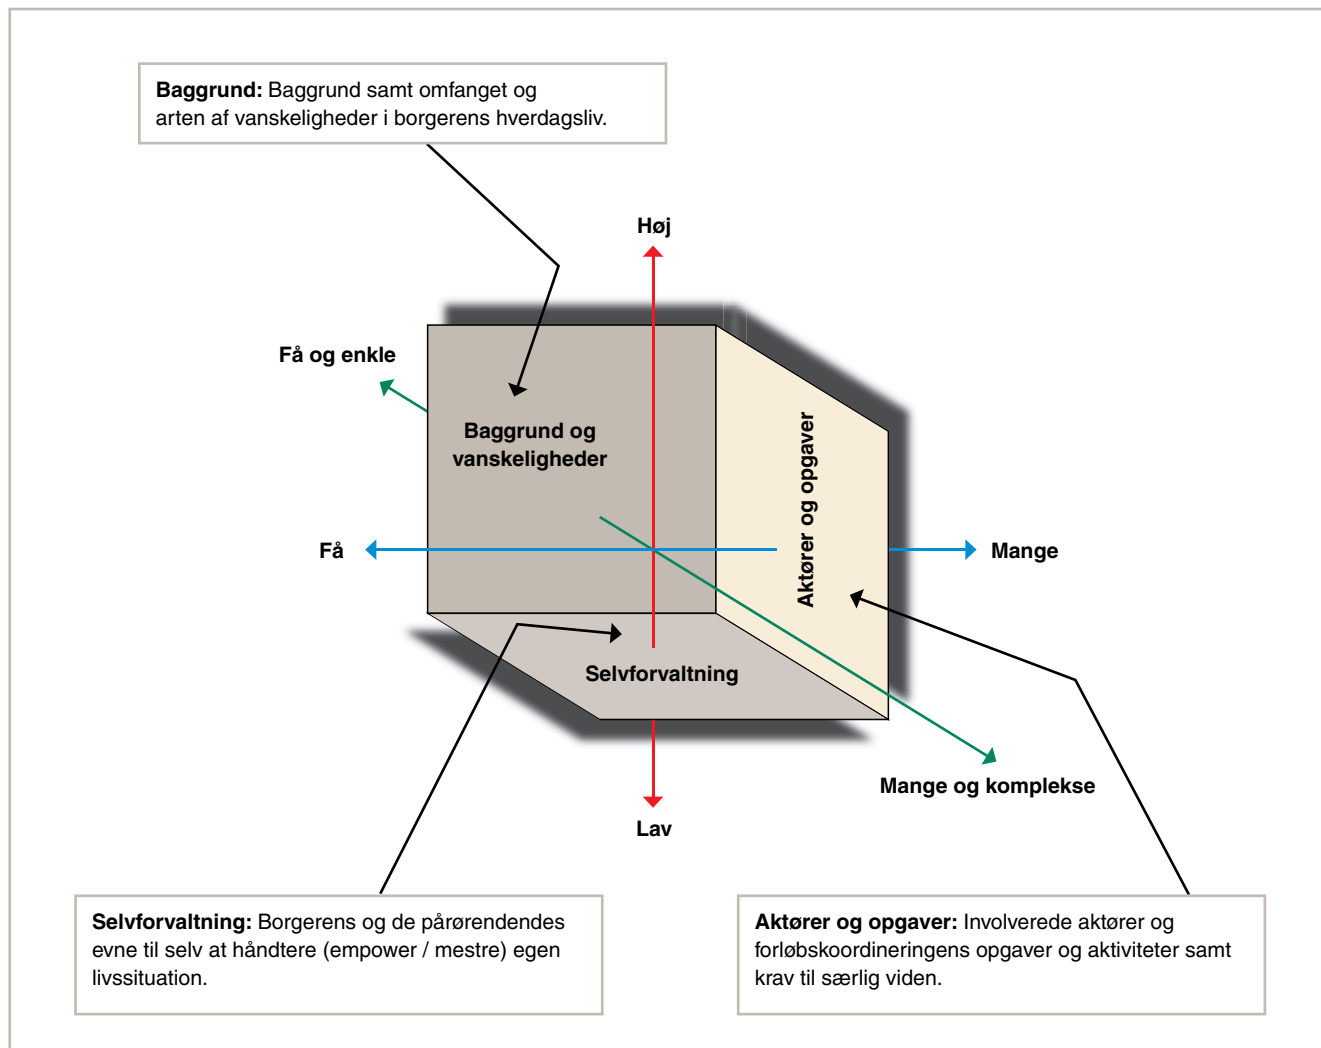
**Baggrund:** Baggrund samt omfanget og arten af vanskeligheder i borgerens hverdagsliv.

Høj

Få og enkle

Baggrund og vanskeligheder

Aktører og opgaver

Få

Mange

Selvforvaltning

Mange og komplekse

Lav

**Selvforvaltning:** Borgerens og de pårørendendes evne til selv at håndtere (empower / mestre) egen livssituation.

**Aktører og opgaver:** Involverede aktører og forløbskoordineringens opgaver og aktiviteter samt krav til særlig viden.